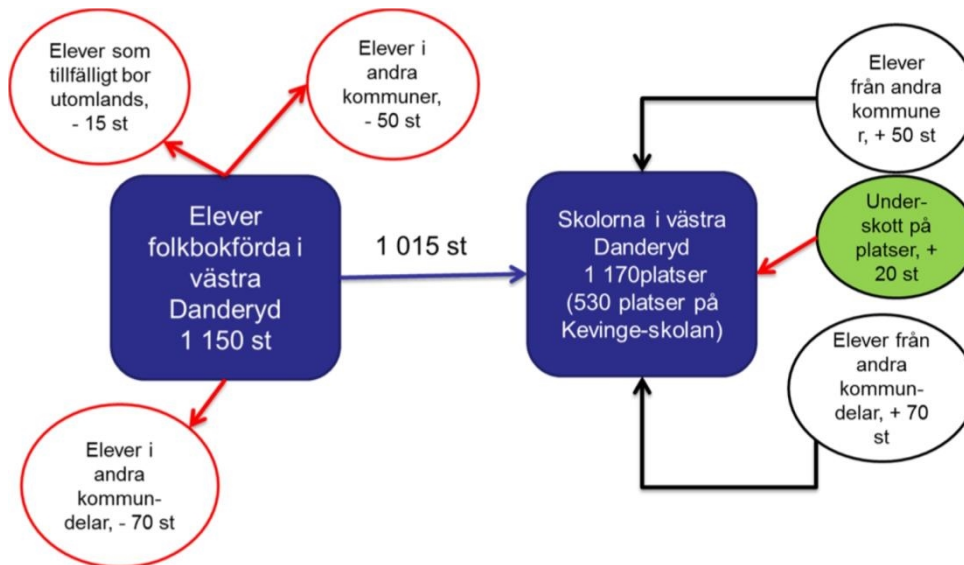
Elever som tillfälligt bor utomlands, - 15 st

Elever i andra kommuner, - 50 st

Elever folkbokförda i västra Danderyd 1 150 st

1 015 st

Skolorna i västra Danderyd 1 170platser (530 platser på Kevinge-skolan)

Elever från andra kommune r, + 50 st

Under-skott på platser, + 20 st

Elever från andra kommun-delar, + 70 st

Elever i andra kommun-delar, - 70 st